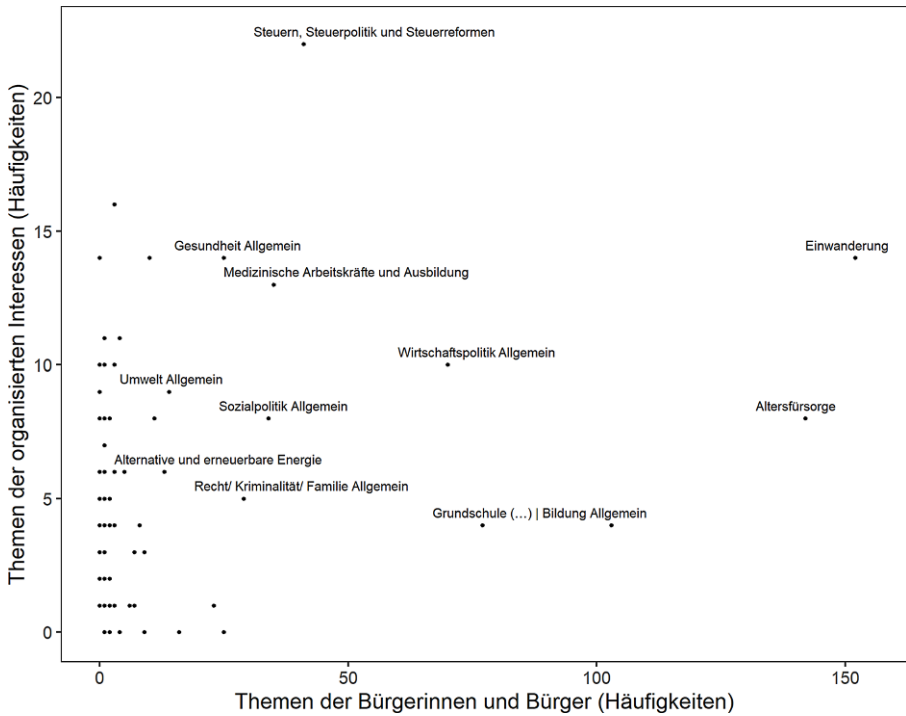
Steuern, Steuerpolitik und Steuerreformen

Gesundheit Allgemein

Medizinische Arbeitskräfte und Ausbildung

Einwanderung

Wirtschaftspolitik Allgemein

Umwelt Allgemein

Sozialpolitik Allgemein

Altersfürsorge

Alternative und erneuerbare Energie

Recht/ Kriminalität/ Familie Allgemein

Grundschule (...) | Bildung Allgemein

Themen der organisierten Interessen (Häufigkeiten)

20

15

10

5

0

0

50

100

150

Themen der Bürgerinnen und Bürger (Häufigkeiten)